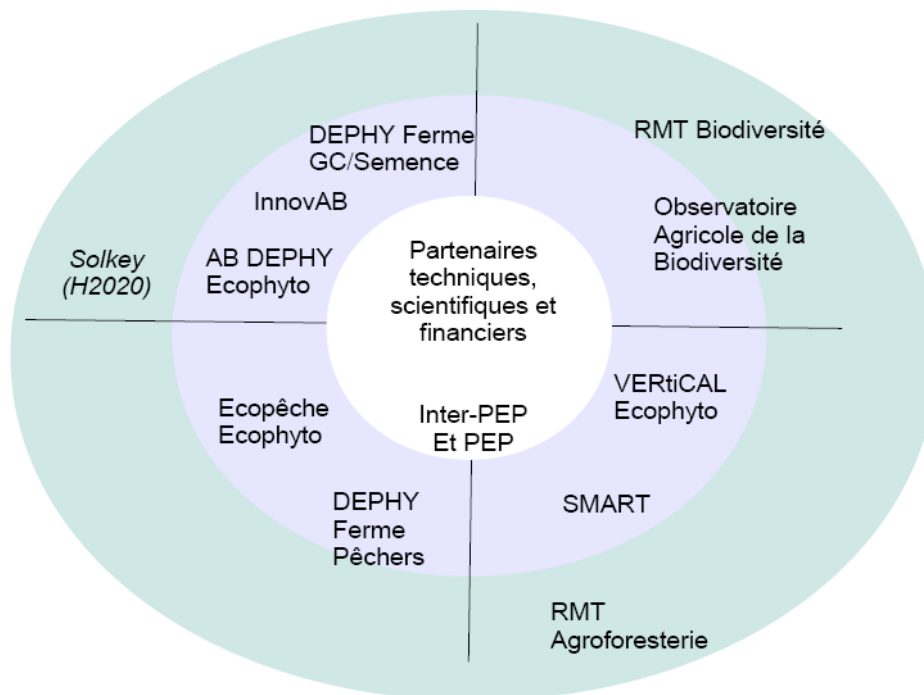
DEPHY Ferme
GC/Semence

RMT Biodiversité

InnovAB

Observatoire
Agricole de la
Biodiversité

Solkey
(H2020)

AB DEPHY
Ecophyto

Partenaires
techniques,
scientifiques et
financiers

VERtiCAL
Ecophyto

Ecopêche
Ecophyto

Inter-PEP
Et PEP

DEPHY
Ferme
Pêchers

SMART

RMT
Agroforesterie